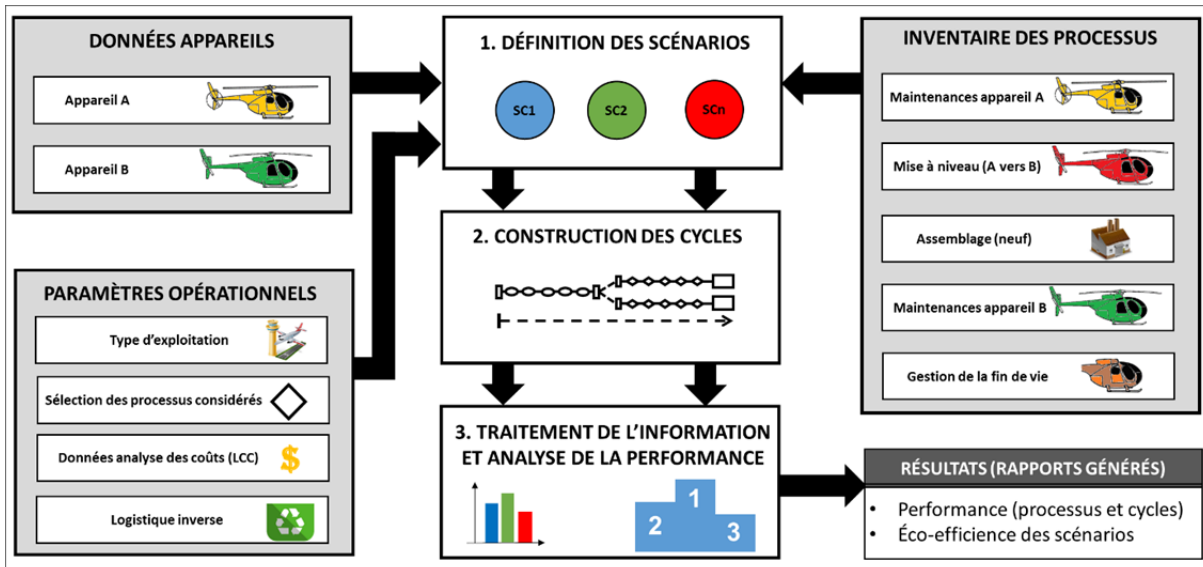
DONNÉES APPAREILS

Appareil A

Appareil B

PARAMÈTRES OPÉRATIONNELS

Type d'exploitation

Sélection des processus considérés

Données analyse des coûts (LCC)

$

Logistique inverse

1. DÉFINITION DES SCÉNARIOS

SC1

SC2

SCn

2. CONSTRUCTION DES CYCLES

3. TRAITEMENT DE L'INFORMATION ET ANALYSE DE LA PERFORMANCE

1

2

3

INVENTAIRE DES PROCESSUS

Maintenances appareil A

Mise à niveau (A vers B)

Assemblage (neuf)

Maintenances appareil B

Gestion de la fin de vie

RÉSULTATS (RAPPORTS GÉNÉRÉS)

• Performance (processus et cycles)
• Éco-efficience des scénarios